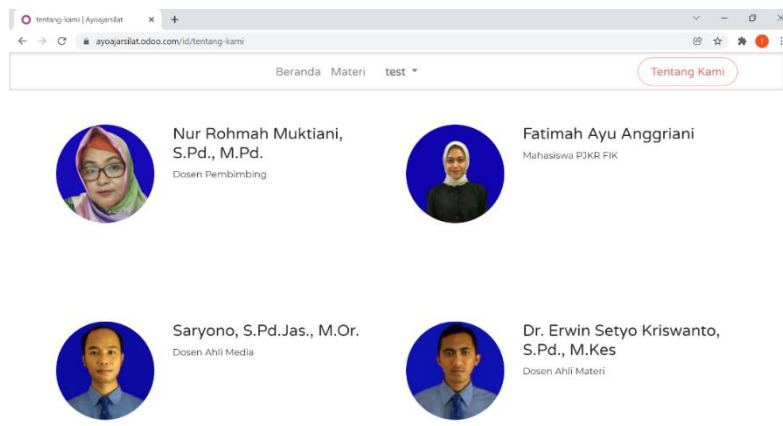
tentang-kami | Ayoajarsilat ×  +

ayoajarsilat.odoo.com/id/tentang-kami

Beranda  Materi  test

Tentang Kami

Nur Rohmah Muktiani, S.Pd., M.Pd.
Dosen Pembimbing

Fatimah Ayu Anggriani
Mahasiswa PJKR FIK

Saryono, S.Pd.Jas., M.Or.
Dosen Ahli Media

Dr. Erwin Setyo Kriswanto, S.Pd., M.Kes
Dosen Ahli Materi